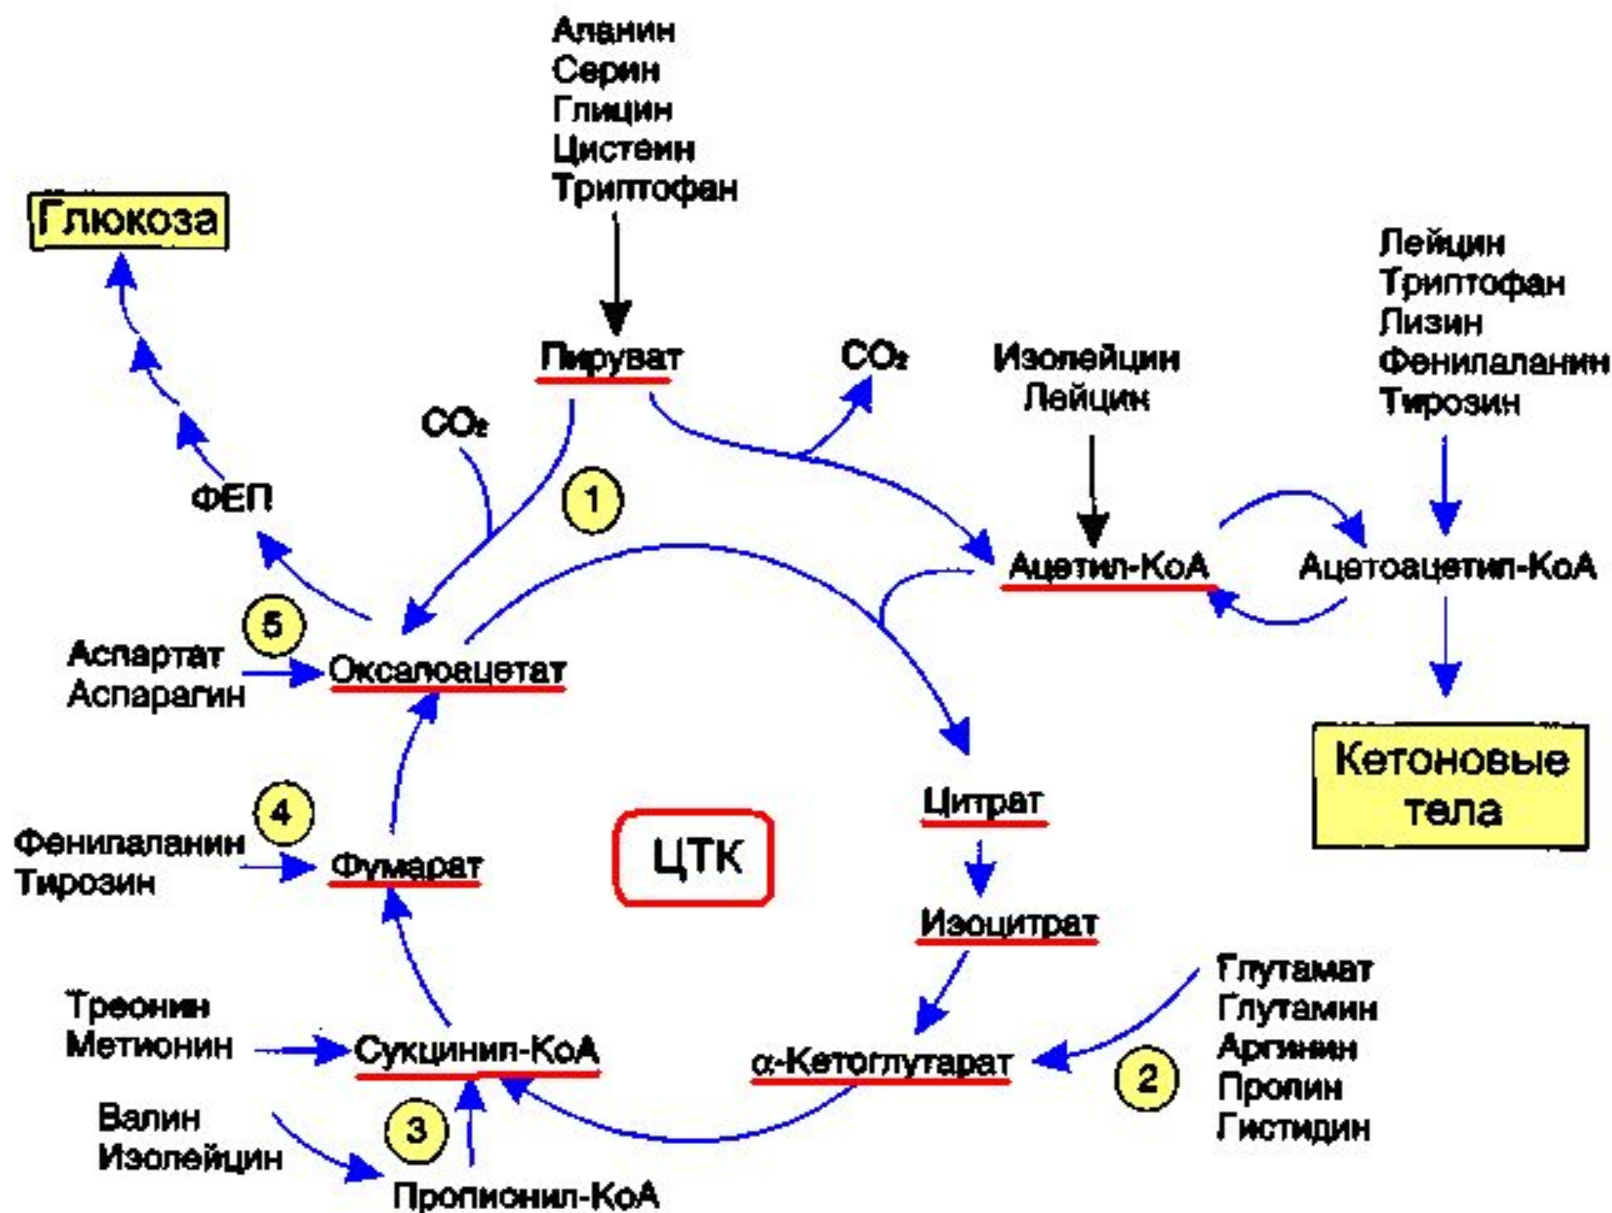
Аланин
Серин
Глицин
Цистеин
Триптофан

Глюкоза

Лейцин
Триптофан
Лизин
Фенилаланин
Тирозин

Пируват

$CO_2$

Изолейцин
Лейцин

$CO_2$

1

ФЕП

Ацетил-КоА

Ацетоацетил-КоА

5

Аспартат
Аспарагин

Оксалоацетат

Кетоновые тела

Цитрат

4

Фенилаланин
Тирозин

Фумарат

ЦТК

Изоцитрат

Глутамат
Глутамин
Аргинин
Пролин
Гистидин

Треонин
Метионин

Сукцинил-КоА

α-Кетоглутарат

2

Валин
Изолейцин

3

Пропионил-КоА